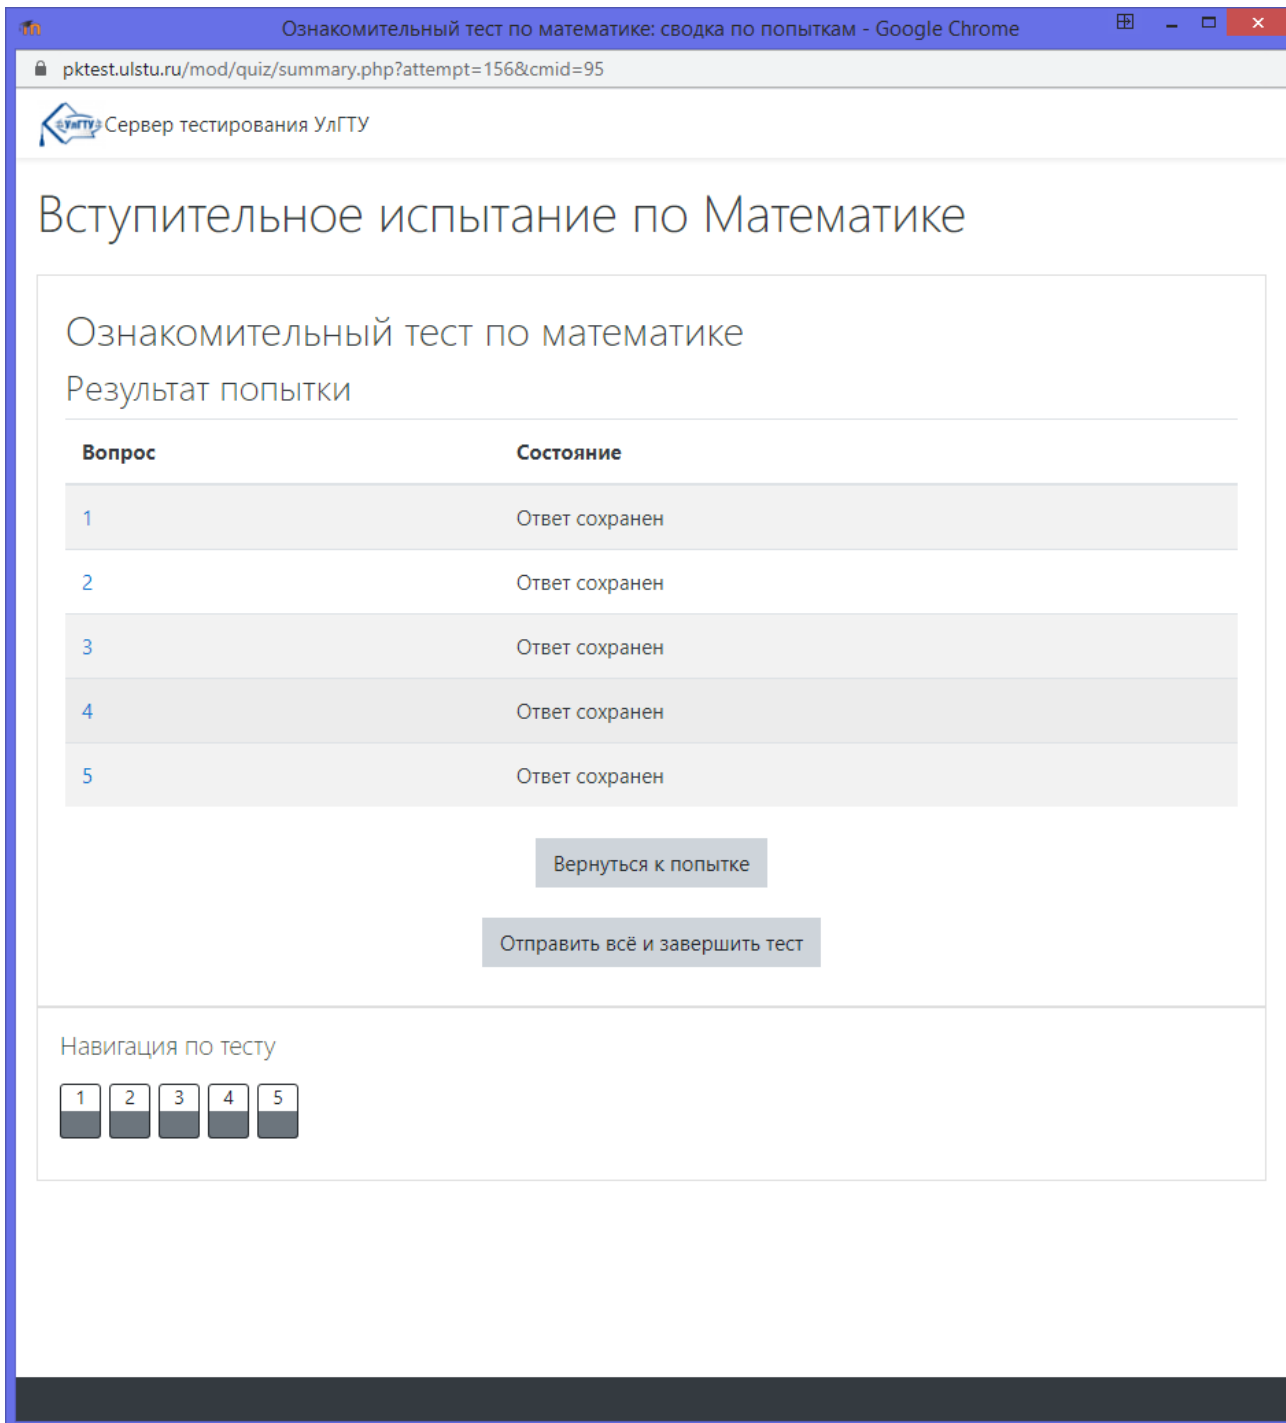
Ознакомительный тест по математике: сводка по попыткам - Google Chrome

pktest.ulstu.ru/mod/quiz/summary.php?attempt=156&cmid=95

УлГТУ Сервер тестирования УлГТУ

Вступительное испытание по Математике

Ознакомительный тест по математике

Результат попытки

| Вопрос | Состояние |
|---|---|
| 1 | Ответ сохранен |
| 2 | Ответ сохранен |
| 3 | Ответ сохранен |
| 4 | Ответ сохранен |
| 5 | Ответ сохранен |

Вернуться к попытке

Отправить всё и завершить тест

Навигация по тесту

1 2 3 4 5